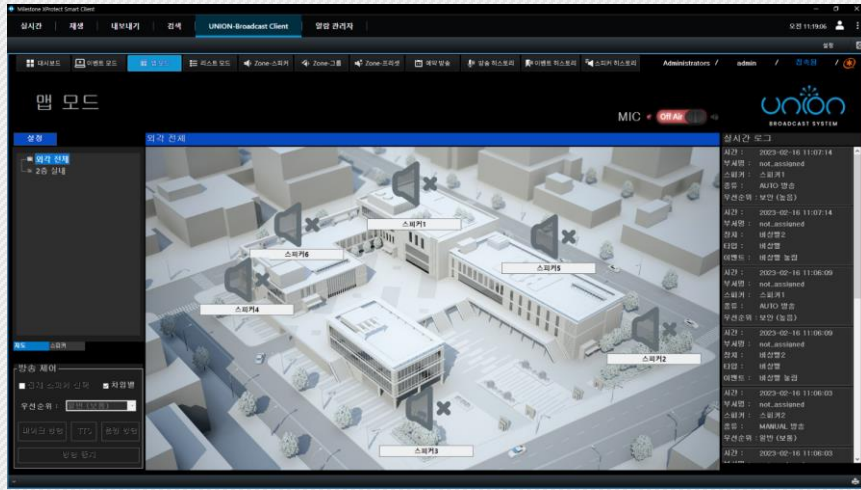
Milestone XProtect Smart Client

실시간 재생 내보내기 검색 UNION-Broadcast Client 알람 관리자

오전 11:19:06

설정

대시보드 이벤트 모드 맵 모드 리스트 모드 Zone-스피커 Zone-그룹 Zone-프리셋 예약 방송 방송 히스토리 이벤트 히스토리 스피커 히스토리 Administrators / admin / 접속됨 /

맵 모드

MIC Off Air

UNION BROADCAST SYSTEM

설정

외곽 전체

2층 실내

외곽 전체

스피커1

스피커6

스피커5

스피커4

스피커2

스피커3

채널 스피커

방송 제어

전체 스피커 선택 차임벨

우선순위 : 일반 (보통)

마이크 방송 TTS 음원 방송

방송 종료

실시간 로그

시간 : 2023-02-16 11:07:14
부서명 : not_assigned
스피커 : 스피커1
종류 : AUTO 방송
우선순위 : 보안 (높음)

시간 : 2023-02-16 11:07:14
부서명 : not_assigned
장치 : 비상벨2
타입 : 비상벨
이벤트 : 비상벨 눌림

시간 : 2023-02-16 11:06:09
부서명 : not_assigned
스피커 : 스피커1
종류 : AUTO 방송
우선순위 : 보안 (높음)

시간 : 2023-02-16 11:06:09
부서명 : not_assigned
장치 : 비상벨2
타입 : 비상벨
이벤트 : 비상벨 눌림

시간 : 2023-02-16 11:06:03
부서명 : not_assigned
스피커 : 스피커2
종류 : MANUAL 방송
우선순위 : 일반 (보통)

시간 : 2023-02-16 11:06:03